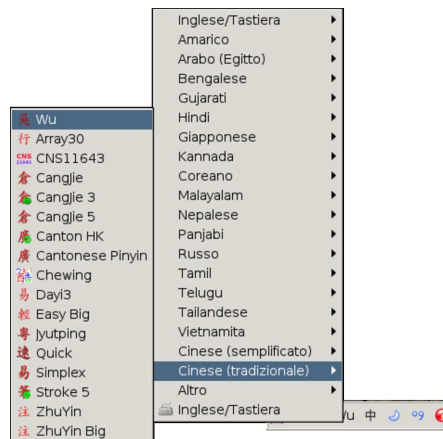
Inglese/Tastiera
Amarico
Arabo (Egitto)
Bengalese
Gujarati
Hindi
Giapponese
Kannada
Coreano
Malayalam
Nepalese
Panjabi
Russo
Tamil
Telugu
Tailandese
Vietnamita
Cinese (semplificato)
Cinese (tradizionale)
Altro
Inglese/Tastiera

吳 Wu
行 Array30
CNS CNS11643
倉 Cangjie
倉 Cangjie 3
倉 Cangjie 5
粵 Canton HK
廣 Cantonese Pinyin
酷 Chewing
易 Dayi3
輕 Easy Big
粵 Jyutping
速 Quick
易 Simplex
筆 Stroke 5
注 ZhuYin
注 ZhuYin Big

Wu 中